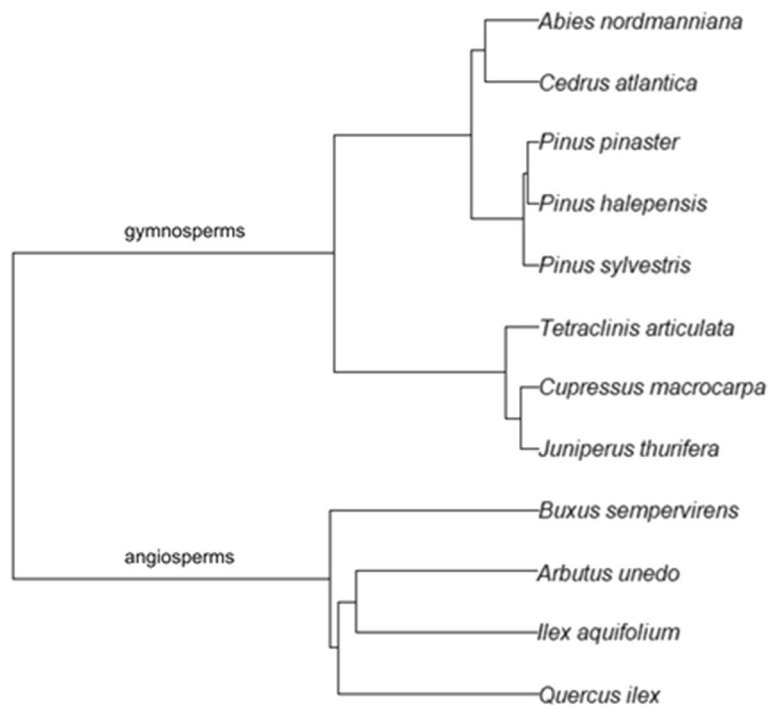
Abies nordmanniana

Cedrus atlantica

Pinus pinaster

Pinus halepensis

Pinus sylvestris

gymnosperms

Tetraclinis articulata

Cupressus macrocarpa

Juniperus thurifera

Buxus sempervirens

angiosperms

Arbutus unedo

Ilex aquifolium

Quercus ilex